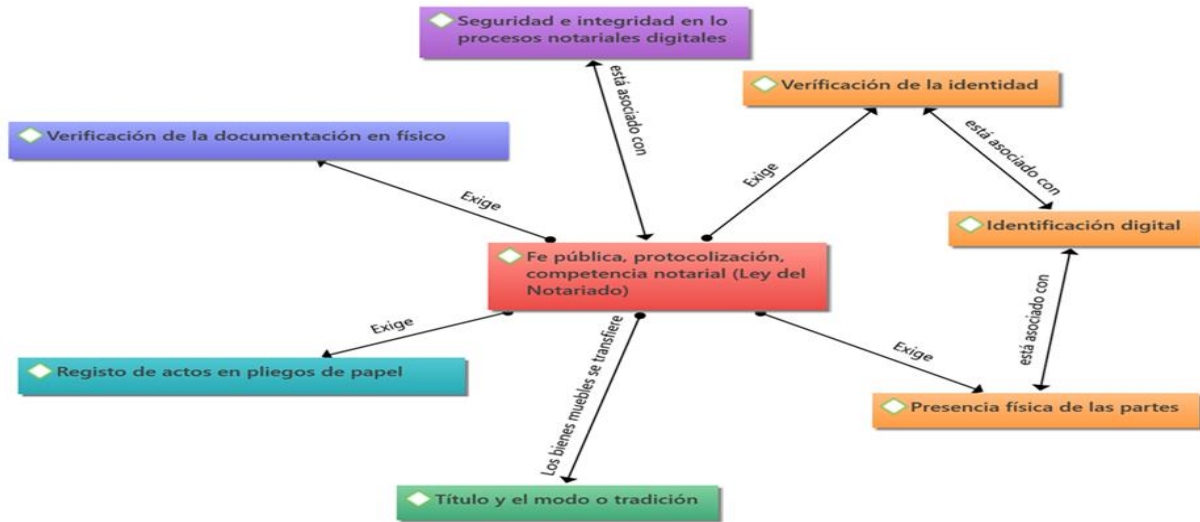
Seguridad e integridad en lo procesos notariales digitales

está asociado con

Verificación de la identidad

Verificación de la documentación en físico

Exige

Exige

está asociado con

Identificación digital

Fe pública, protocolización, competencia notarial (Ley del Notariado)

Exige

Los bienes muebles se transfiere

Exige

está asociado con

Registo de actos en pliegos de papel

Presencia física de las partes

Título y el modo o tradición